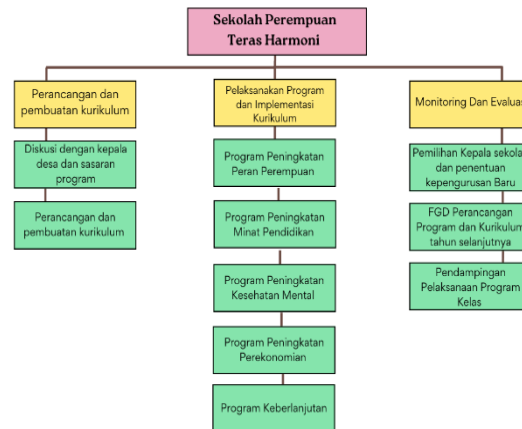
Sekolah Perempuan Teras Harmoni

Perancangan dan pembuatan kurikulum

Diskusi dengan kepala desa dan sasaran program

Perancangan dan pembuatan kurikulum

Pelaksanakan Program dan Implementasi Kurikulum

Program Peningkatan Peran Perempuan

Program Peningkatan Minat Pendidikan

Program Peningkatan Kesehatan Mental

Program Peningkatan Perekonomian

Program Keberlanjutan

Monitoring Dan Evaluas

Pemilihan Kepala sekola dan penentuan kepengurusan Baru

FGD Perancangan Program dan Kurikulum tahun selanjutnya

Pendampingan Pelaksanaan Program Kelas